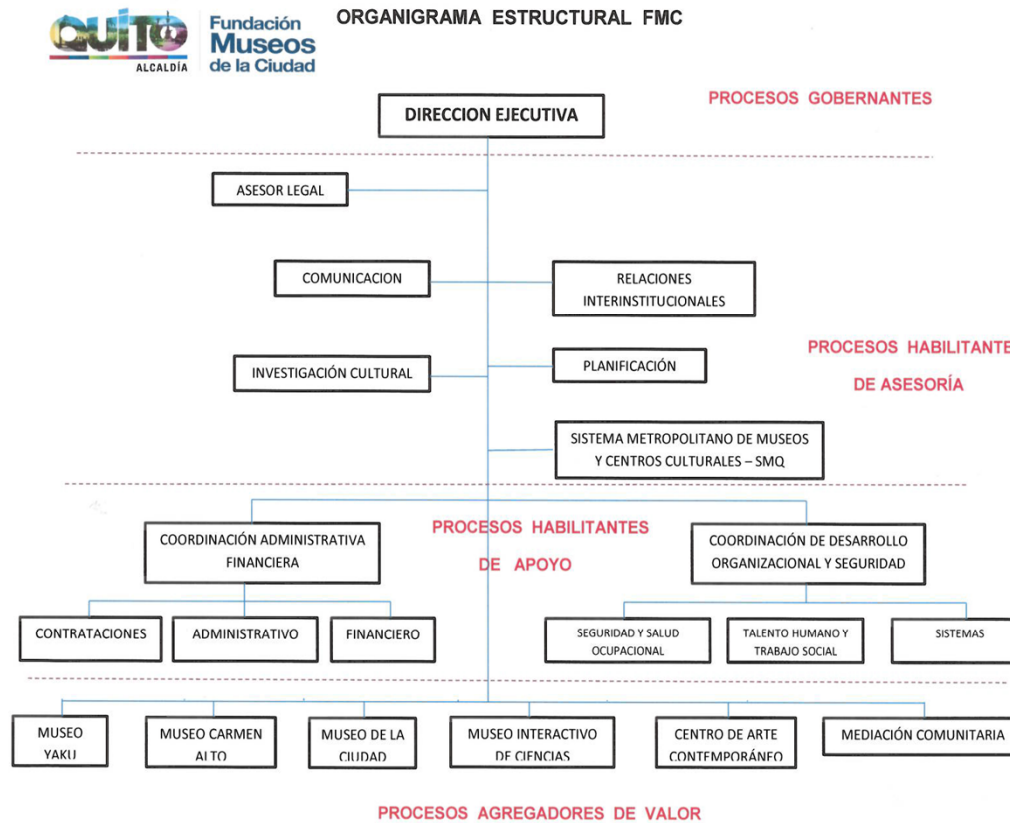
QUITO
ALCALDÍA
Fundación Museos de la Ciudad

ORGANIGRAMA ESTRUCTURAL FMC

DIRECCION EJECUTIVA

PROCESOS GOBERNANTES

ASESOR LEGAL

COMUNICACION

RELACIONES INTERINSTITUCIONALES

INVESTIGACIÓN CULTURAL

PLANIFICACIÓN

PROCESOS HABILITANTE DE ASESORÍA

SISTEMA METROPOLITANO DE MUSEOS Y CENTROS CULTURALES – SMQ

COORDINACIÓN ADMINISTRATIVA FINANCIERA

PROCESOS HABILITANTES DE APOYO

COORDINACIÓN DE DESARROLLO ORGANIZACIONAL Y SEGURIDAD

CONTRATACIONES

ADMINISTRATIVO

FINANCIERO

SEGURIDAD Y SALUD OCUPACIONAL

TALENTO HUMANO Y TRABAJO SOCIAL

SISTEMAS

MUSEO YAKU

MUSEO CARMEN ALTO

MUSEO DE LA CIUDAD

MUSEO INTERACTIVO DE CIENCIAS

CENTRO DE ARTE CONTEMPORÁNEO

MEDIACIÓN COMUNITARIA

PROCESOS AGREGADORES DE VALOR